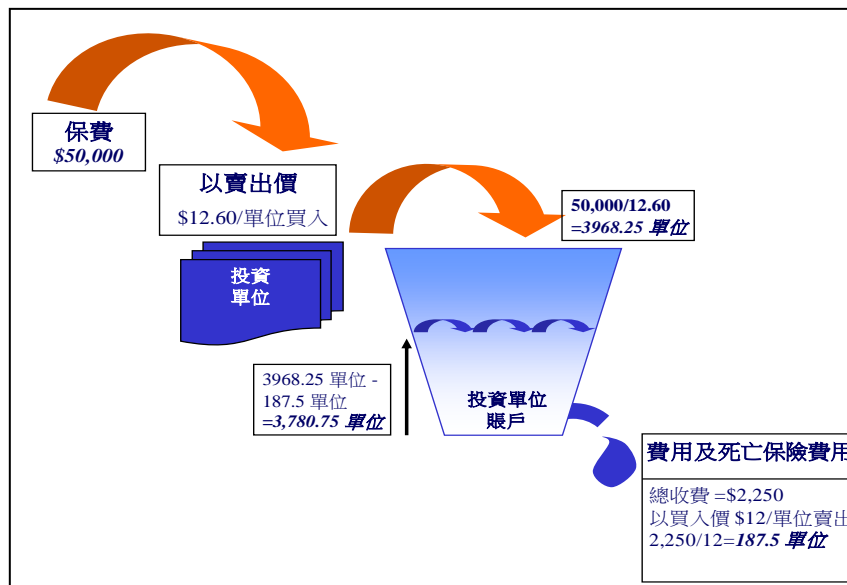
保費
$50,000

以賣出價
$12.60/單位買入

投資
單位

50,000/12.60
=3968.25 單位

投資單位
賬戶

3968.25 單位 -
187.5 單位
=3,780.75 單位

費用及死亡保險費用

總收費 =$2,250
以買入價 $12/單位賣出
2,250/12=187.5 單位